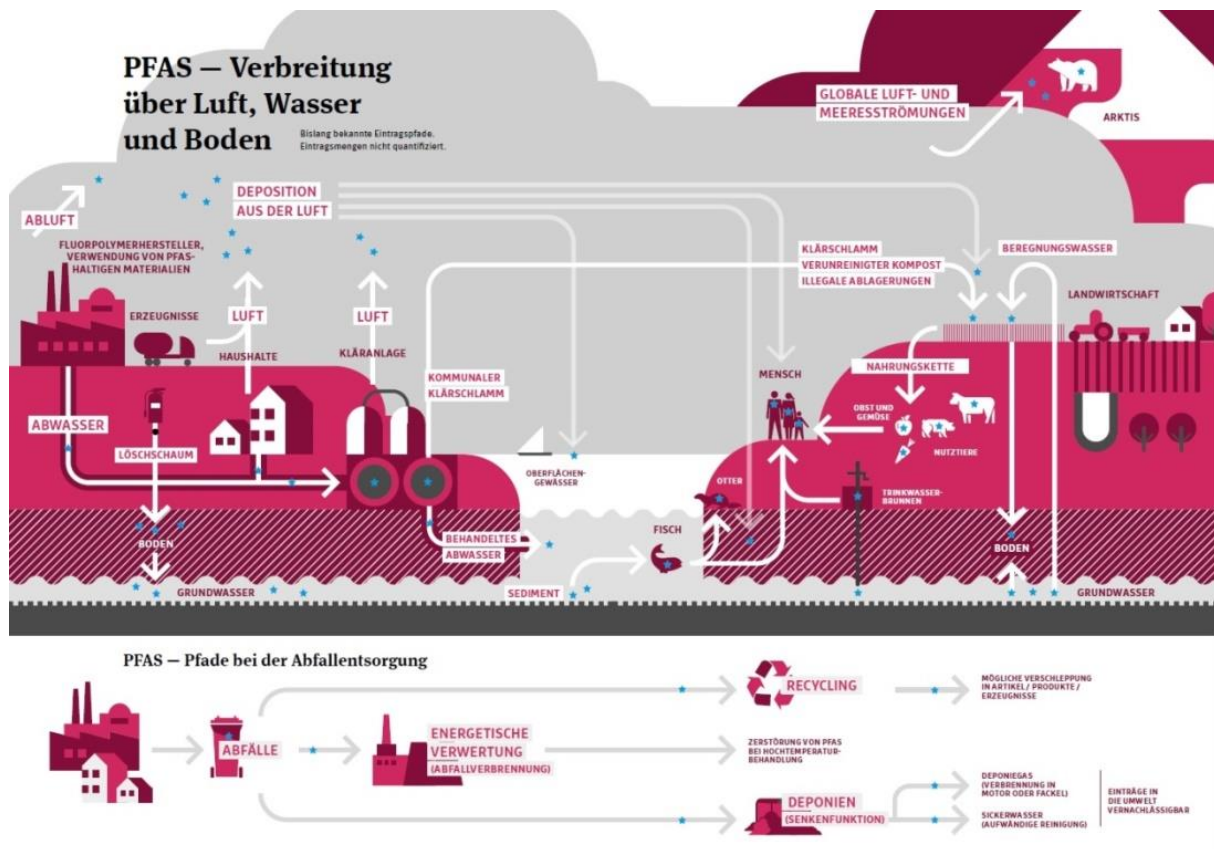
PFAS — Verbreitung über Luft, Wasser und Boden

Bislang bekannte Eintragspfade. Eintragsmengen nicht quantifiziert.

GLOBALE LUFT- UND MEERESSTRÖMUNGEN

ARKTIS

ABLUFT

DEPOSITION AUS DER LUFT

FLUORPOLYMERHERSTELLER, VERWENDUNG VON PFAS-HALTIGEN MATERIALIEN

ERZEUGNISSE

LUFT

HAUSHALTE

LUFT

KLÄRANLAGE

KLÄRSCHLAMM
VERUNREINIGTER KOMPOST
ILLEGALE ABLAGERUNGEN

BEREGNUNGSWASSER

LANDWIRTSCHAFT

KOMMUNALER KLÄRSCHLAMM

MENSCH

NAHRUNGSKETTE

OBST UND GEMÜSE

NUTZTIERE

ABWASSER

LÖSCHSCHAUM

OBERFLÄCHEN-GEWÄSSER

OTTER

TRINKWASSER-BRUNNEN

FISCH

BEHANDELTES ABWASSER

BODEN

BODEN

GRUNDWASSER

SEDIMENT

GRUNDWASSER

PFAS — Pfade bei der Abfallentsorgung

RECYCLING

MÖGLICHE VERSCHLEPPUNG IN ARTIKEL/ PRODUKTE/ ERZEUGNISSE

ABFÄLLE

ENERGETISCHE VERWERTUNG (ABFALLVERBRENNUNG)

ZERSTÖRUNG VON PFAS BEI HOCHTEMPERATUR-BEHANDLUNG

DEPONIEN (SENKENFUNKTION)

DEPONIEGAS (VERBRENNUNG IN MOTOR ODER FACKEL)

SICKERWASSER (AUFWÄNDIGE REINIGUNG)

EINTRÄGE IN DIE UMWELT VERNACHLÄSSIGBAR